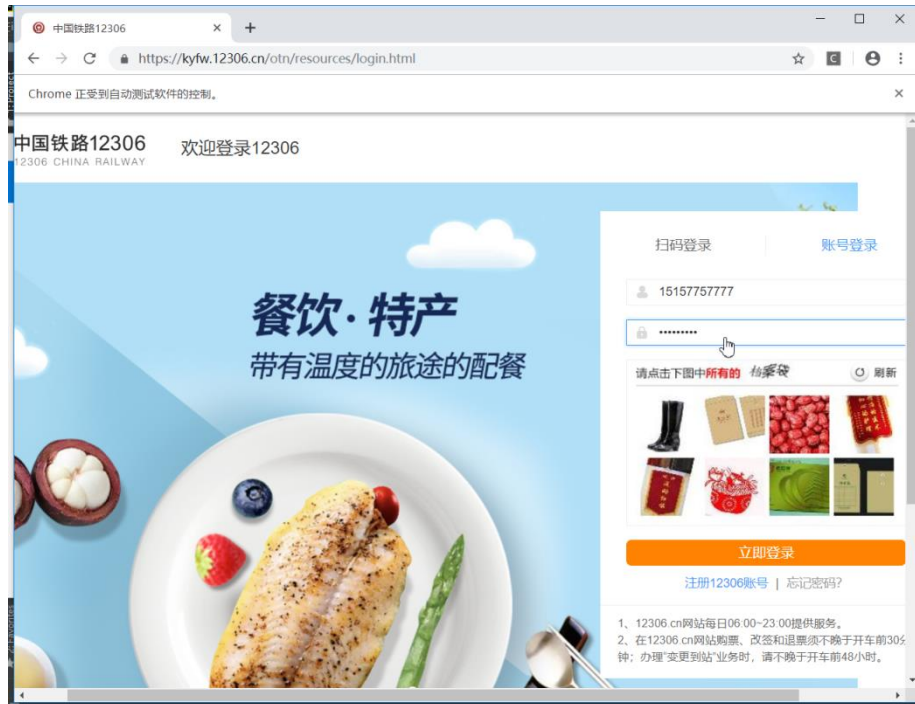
中国铁路12306

https://kyfw.12306.cn/otn/resources/login.html

Chrome 正受到自动测试软件的控制。

中国铁路12306
12306 CHINA RAILWAY

欢迎登录12306

餐饮·特产
带有温度的旅途的配餐

扫码登录 | 账号登录

15157757777

••••••••••

请点击下图中所有的 档案袋 刷新

立即登录

注册12306账号 | 忘记密码?

1、12306.cn网站每日06:00~23:00提供服务。
2、在12306.cn网站购票、改签和退票须不晚于开车前30分钟；办理"变更到站"业务时，请不晚于开车前48小时。